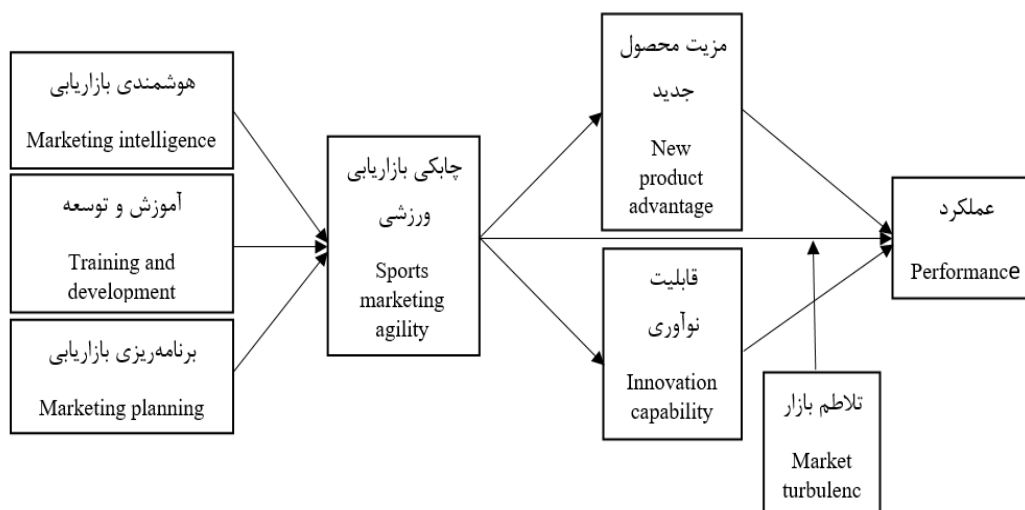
هوشمندی بازاریابی
Marketing intelligence

آموزش و توسعه
Training and development

برنامه‌ریزی بازاریابی
Marketing planning

چابکی بازاریابی ورزشی
Sports marketing agility

مزیت محصول جدید
New product advantage

قابلیت نوآوری
Innovation capability

عملکرد
Performance

تلاطم بازار
Market turbulenc